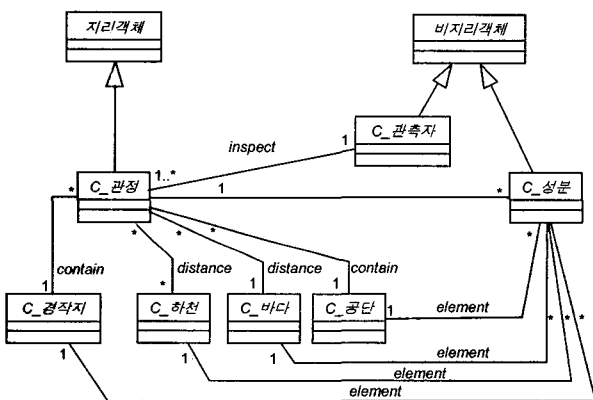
지리객체

비지리객체

C_관측자

inspect

1

1..*

C_관정

1

*

C_성분

*

*

*

*

*

1

contain

distance

distance

contain

C_경작지

C_하천

C_바다

C_공단

1

element

*

*

*

1

element

1

element

1

element